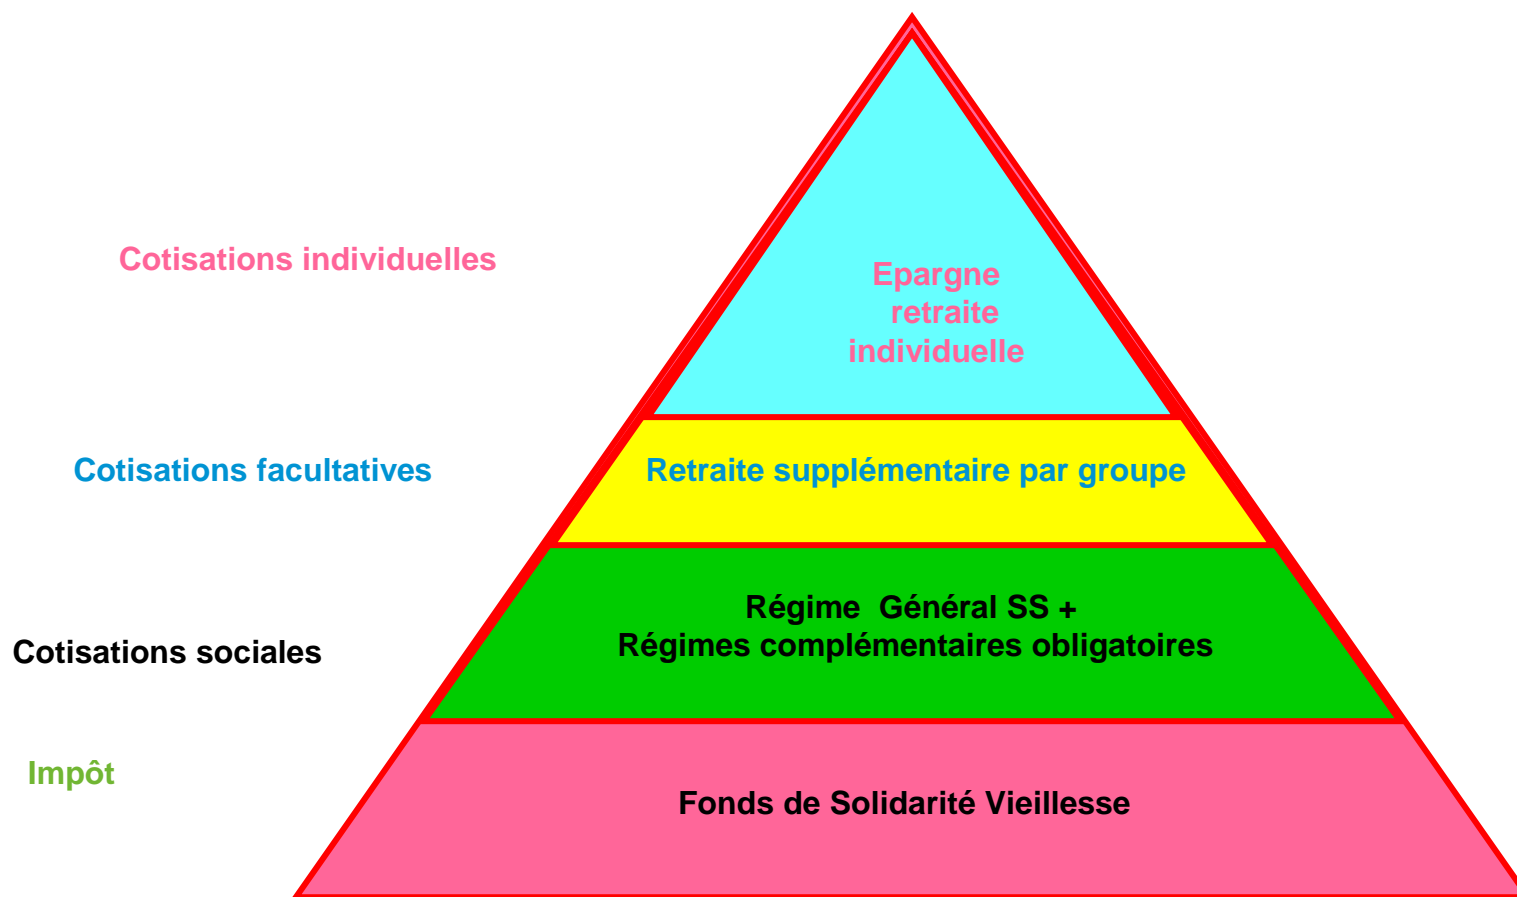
Cotisations individuelles

Epargne retraite individuelle

Cotisations facultatives

Retraite supplémentaire par groupe

Cotisations sociales

Régime Général SS +
Régimes complémentaires obligatoires

Impôt

Fonds de Solidarité Vieillesse